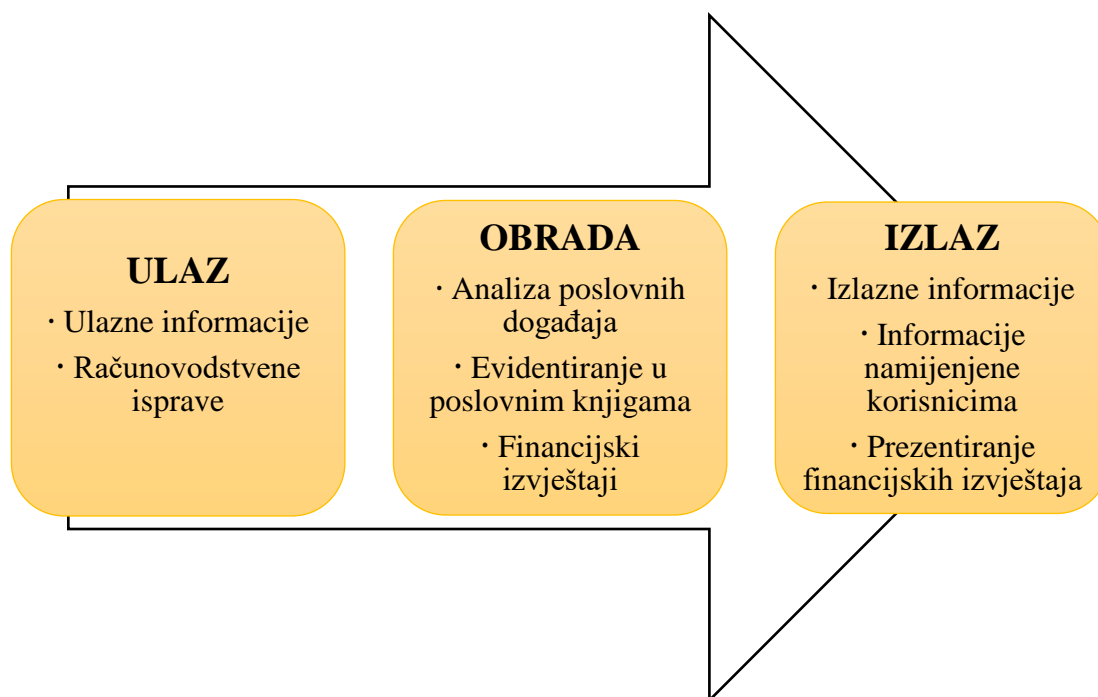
ULAZ

· Ulazne informacije

· Računovodstvene isprave

OBRADA

· Analiza poslovnih događaja

· Evidentiranje u poslovnim knjigama

· Financijski izvještaji

IZLAZ

· Izlazne informacije

· Informacije namijenjene korisnicima

· Prezentiranje financijskih izvještaja